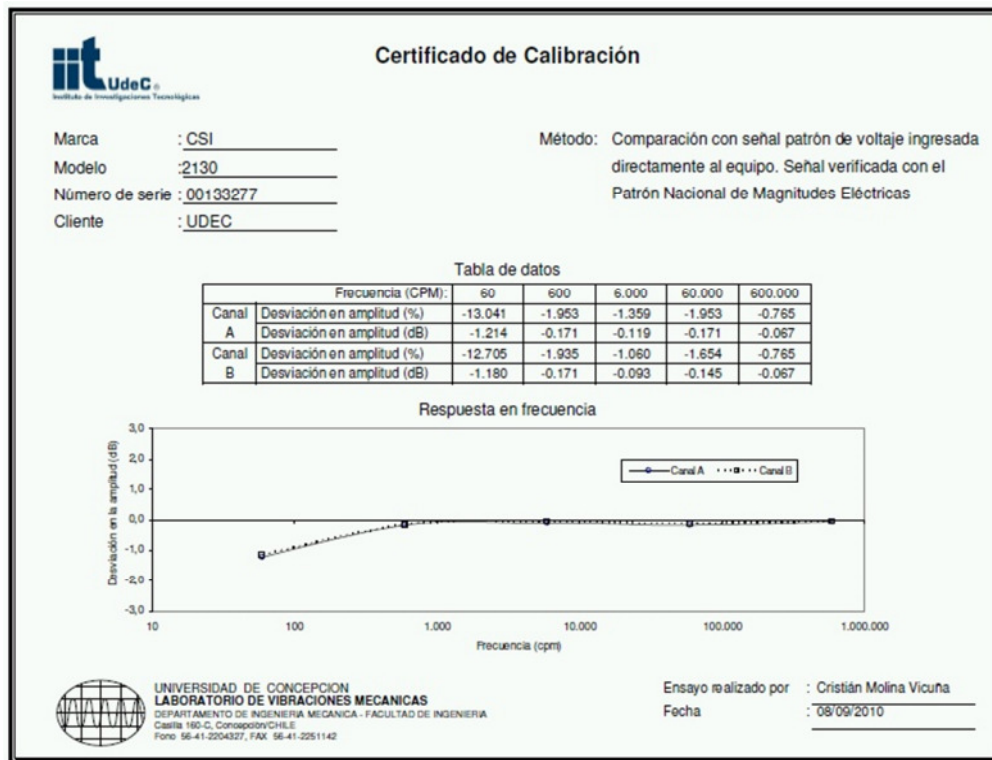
iit UdeC
Instituto de Investigaciones Tecnológicas

Certificado de Calibración

Marca : CSI
Modelo :2130
Número de serie : 00133277
Cliente : UDEC

Método: Comparación con señal patrón de voltaje ingresada directamente al equipo. Señal verificada con el Patrón Nacional de Magnitudes Eléctricas

Tabla de datos

| | Frecuencia (CPM): | 60 | 600 | 6.000 | 60.000 | 600.000 |
|---|---|---|---|---|---|---|
| Canal | Desviación en amplitud (%) | -13.041 | -1.953 | -1.359 | -1.953 | -0.765 |
| A | Desviación en amplitud (dB) | -1.214 | -0.171 | -0.119 | -0.171 | -0.067 |
| Canal | Desviación en amplitud (%) | -12.705 | -1.935 | -1.060 | -1.654 | -0.765 |
| B | Desviación en amplitud (dB) | -1.180 | -0.171 | -0.093 | -0.145 | -0.067 |

Respuesta en frecuencia

Desviación en la amplitud (dB)
3,0
2,0
1,0
0,0
-1,0
-2,0
-3,0
10 100 1.000 10.000 100.000 1.000.000
Frecuencia (cpm)
Canal A Canal B

UNIVERSIDAD DE CONCEPCION
LABORATORIO DE VIBRACIONES MECANICAS
DEPARTAMENTO DE INGENIERIA MECANICA - FACULTAD DE INGENIERIA
Casilla 160-C, Concepción/CHILE
Fono 56-41-2204327, FAX 56-41-2251142

Ensayo realizado por : Cristián Molina Vicuña
Fecha : 08/09/2010